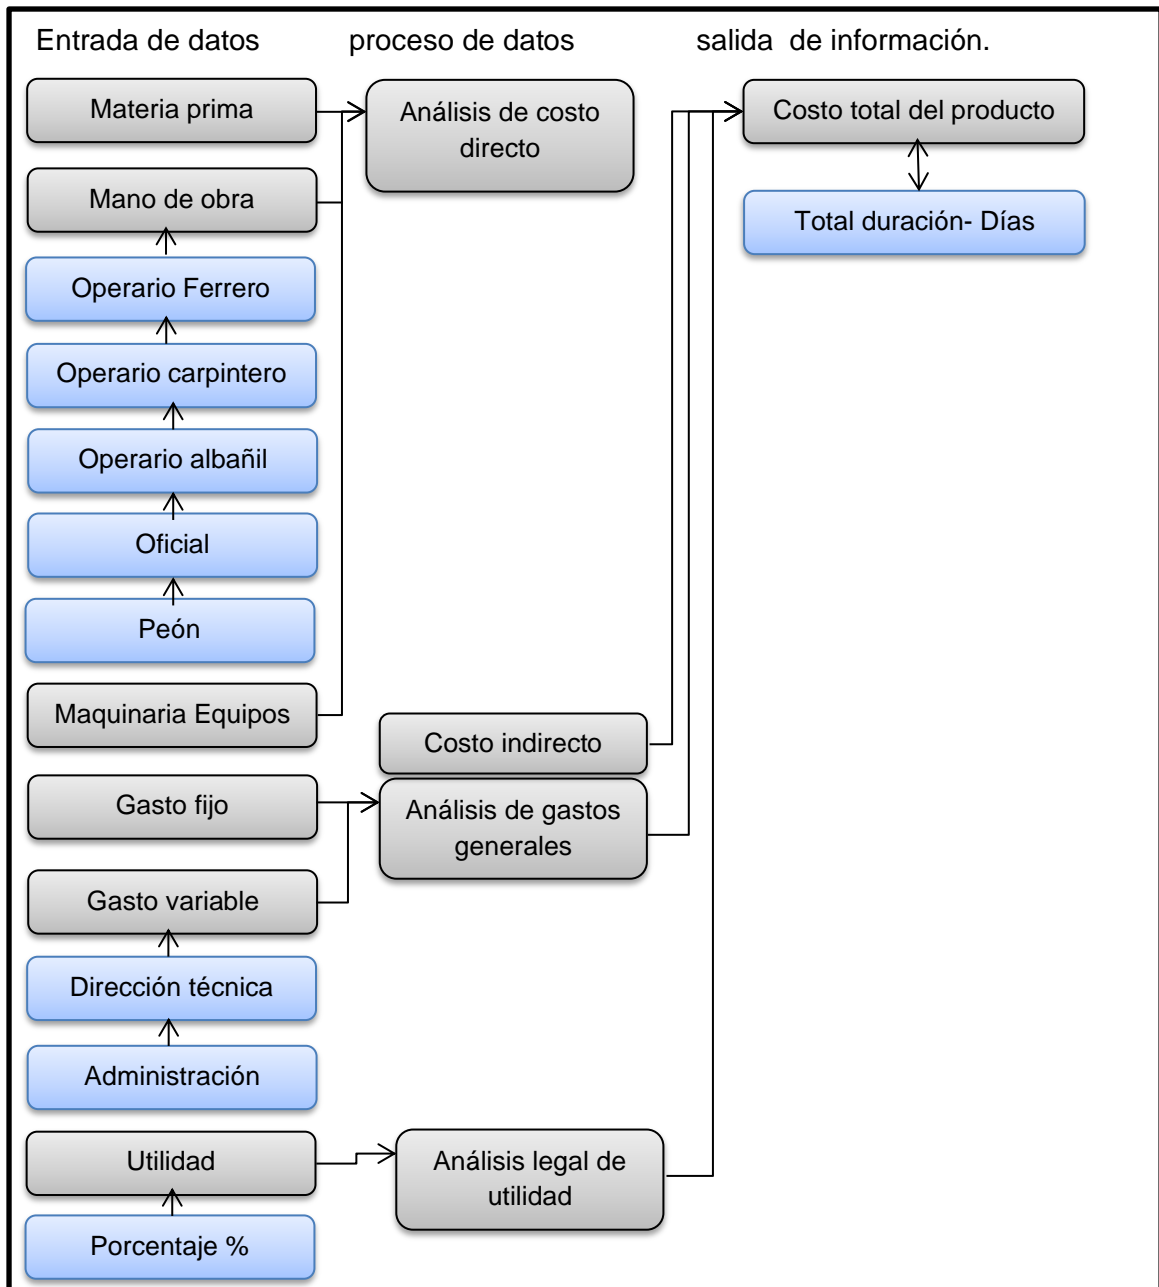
Entrada de datos

proceso de datos

salida de información.

Materia prima

Mano de obra

Operario Ferrero

Operario carpintero

Operario albañil

Oficial

Peón

Maquinaria Equipos

Gasto fijo

Gasto variable

Dirección técnica

Administración

Utilidad

Porcentaje %

Análisis de costo directo

Costo indirecto

Análisis de gastos generales

Análisis legal de utilidad

Costo total del producto

Total duración- Días